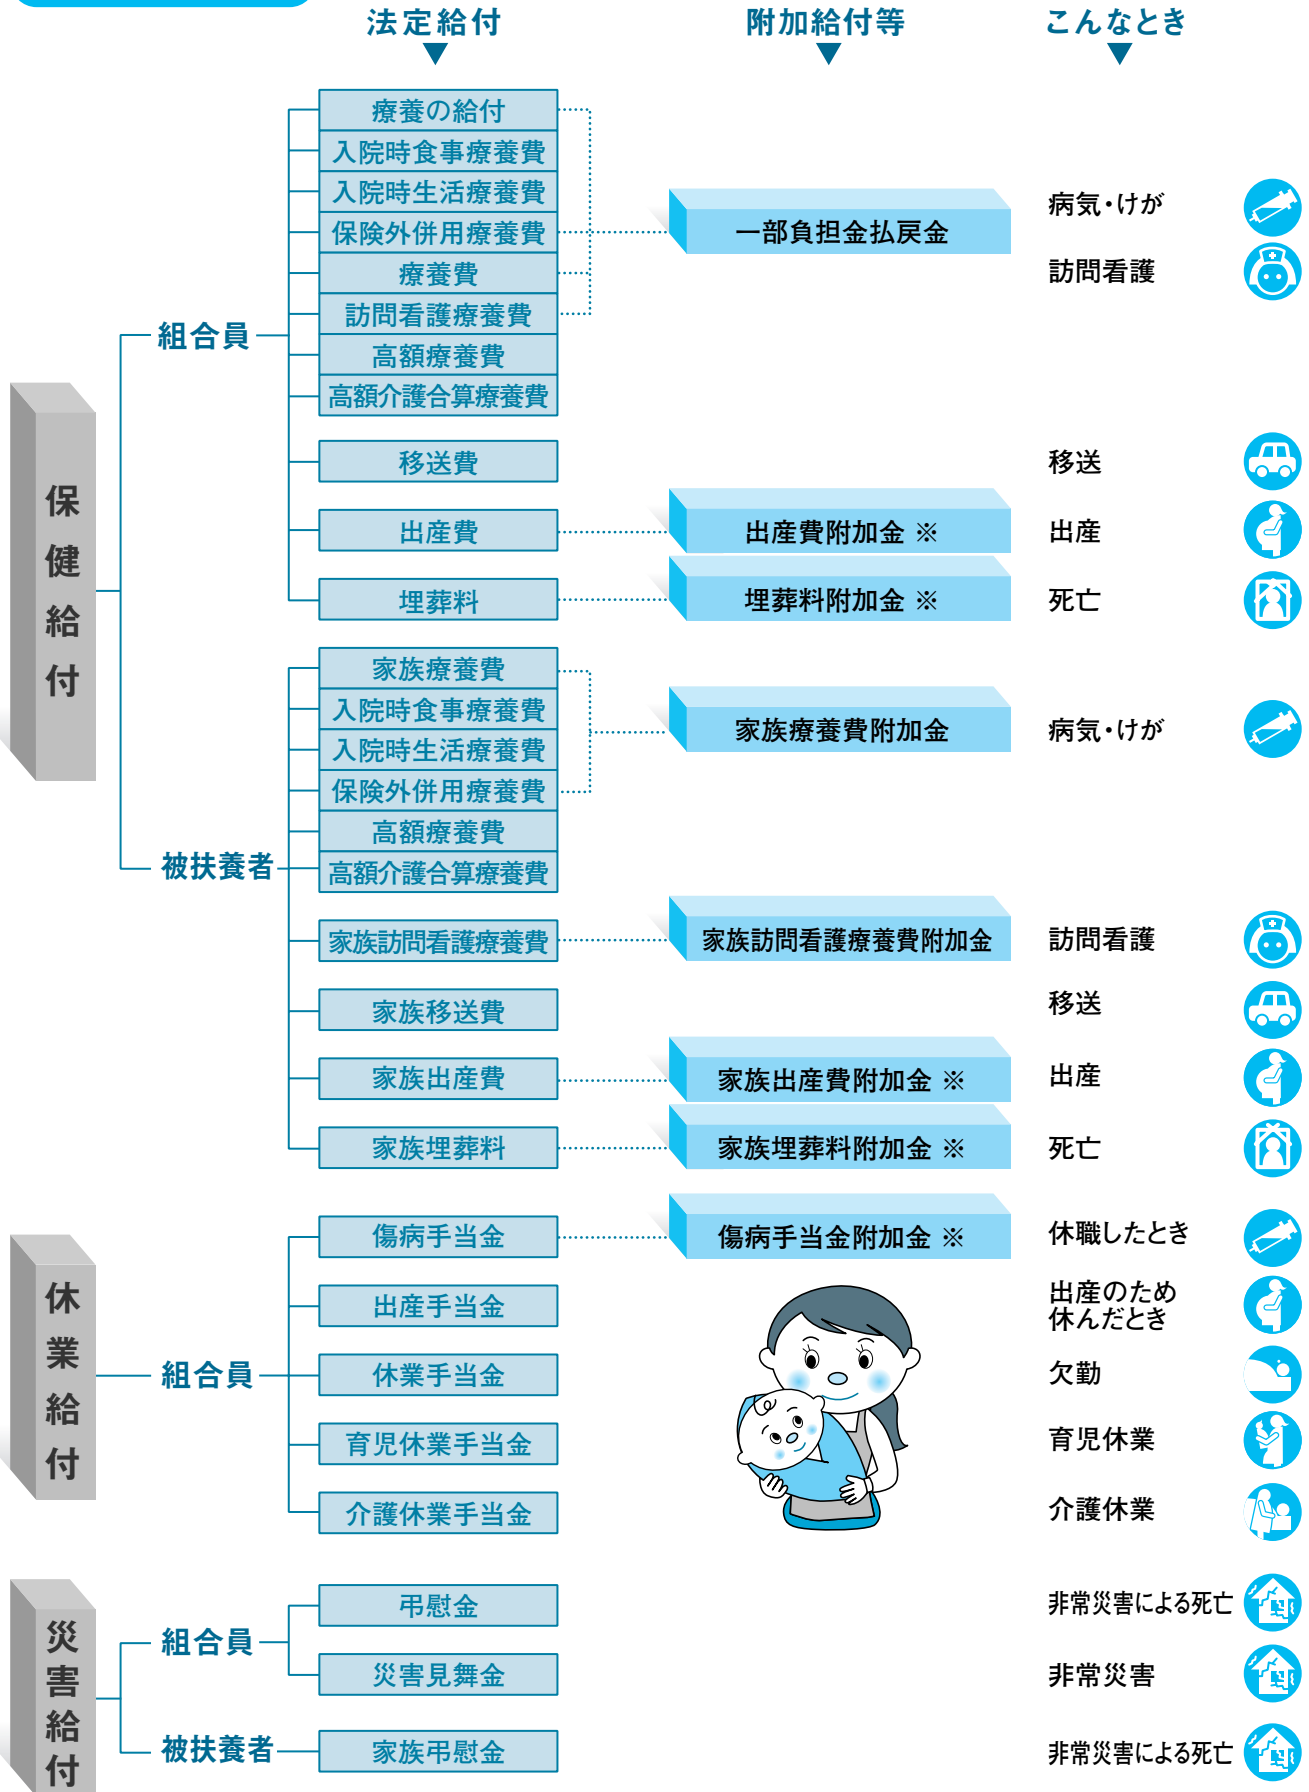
法定給付

附加給付等

こんなとき

保健給付

組合員

療養の給付
入院時食事療養費
入院時生活療養費
保険外併用療養費
療養費
訪問看護療養費
高額療養費
高額介護合算療養費

一部負担金払戻金

病気・けが
訪問看護

移送費
出産費
埋葬料

出産費附加金 ※
埋葬料附加金 ※

移送
出産
死亡

被扶養者

家族療養費
入院時食事療養費
入院時生活療養費
保険外併用療養費
高額療養費
高額介護合算療養費

家族療養費附加金

病気・けが

家族訪問看護療養費
家族移送費
家族出産費
家族埋葬料

家族訪問看護療養費附加金
家族出産費附加金 ※
家族埋葬料附加金 ※

訪問看護
移送
出産
死亡

休業給付

組合員

傷病手当金
出産手当金
休業手当金
育児休業手当金
介護休業手当金

傷病手当金附加金 ※

休職したとき
出産のため休んだとき
欠勤
育児休業
介護休業

災害給付

組合員

弔慰金
災害見舞金

被扶養者

家族弔慰金

非常災害による死亡
非常災害
非常災害による死亡